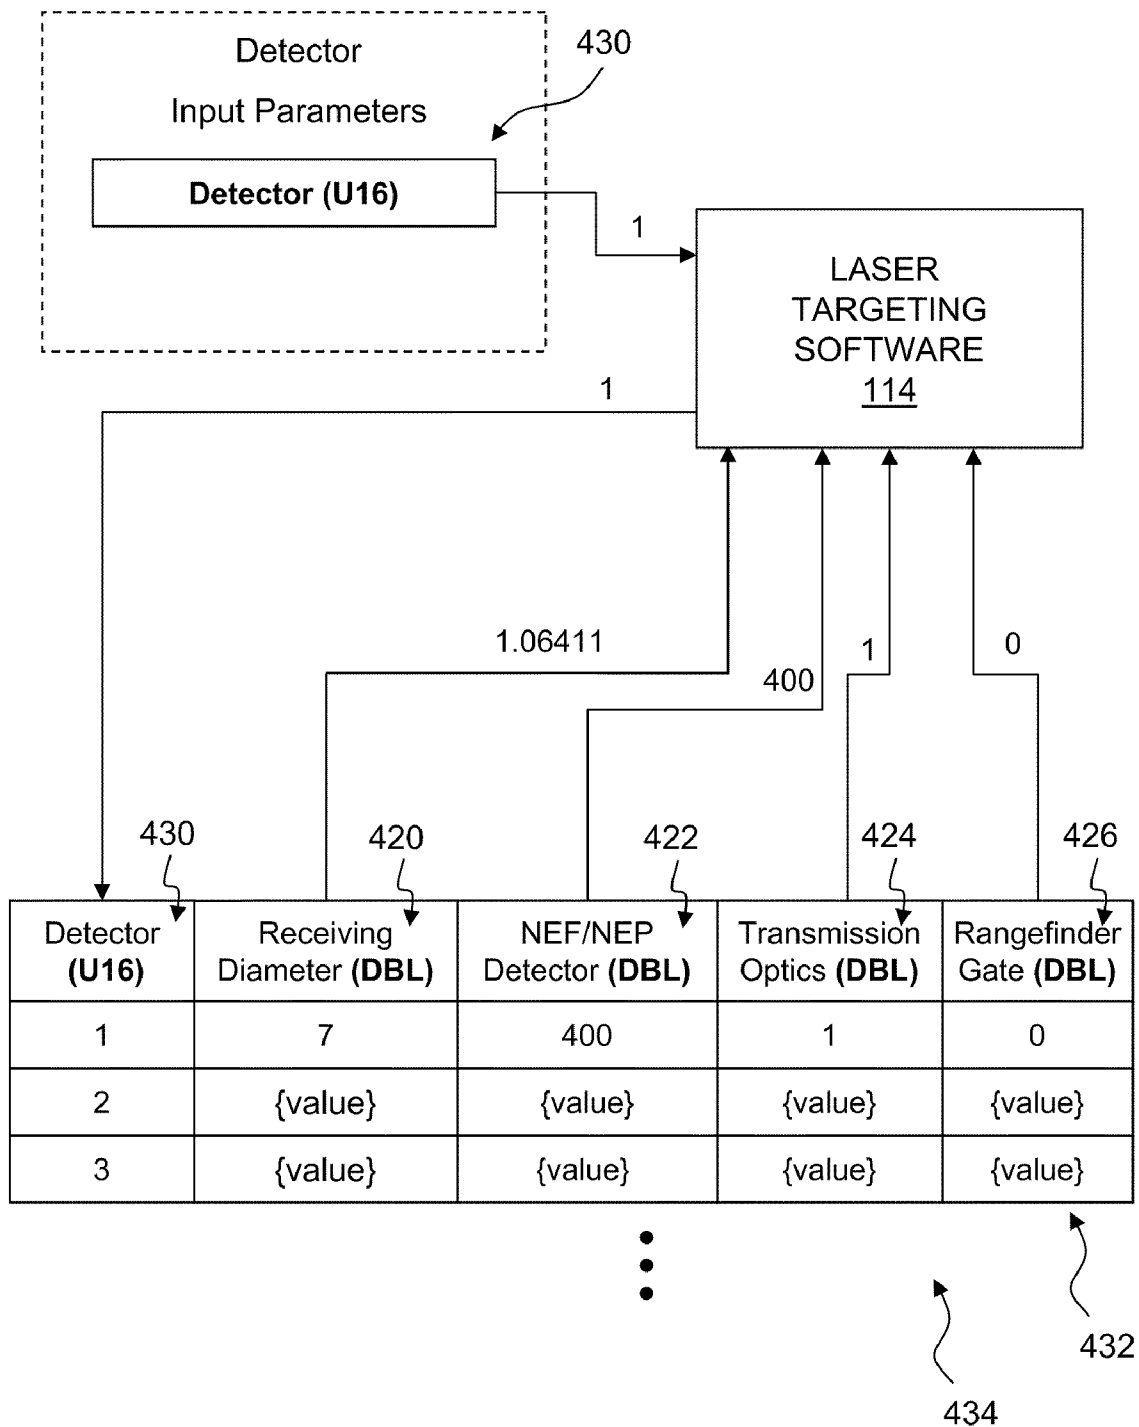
Detector
Input Parameters

430

Detector (U16)

1

LASER TARGETING SOFTWARE 114

1

1.06411

400

1

0

430

420

422

424

426

| Detector (U16) | Receiving Diameter (DBL) | NEF/NEP Detector (DBL) | Transmission Optics (DBL) | Rangefinder Gate (DBL) |
|---|---|---|---|---|
| 1 | 7 | 400 | 1 | 0 |
| 2 | {value} | {value} | {value} | {value} |
| 3 | {value} | {value} | {value} | {value} |

432

434